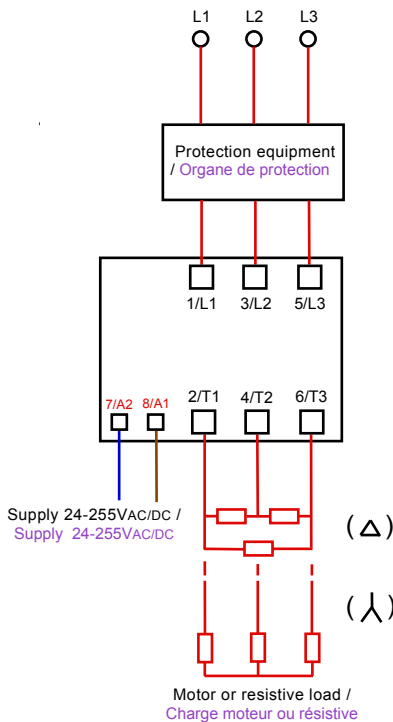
L1 L2 L3

Protection equipment / Organe de protection

1/L1 3/L2 5/L3

7/A2 8/A1 2/T1 4/T2 6/T3

Supply 24-255VAC/DC / Supply 24-255VAC/DC

(△)

(⅄)

Motor or resistive load / Charge moteur ou résistive